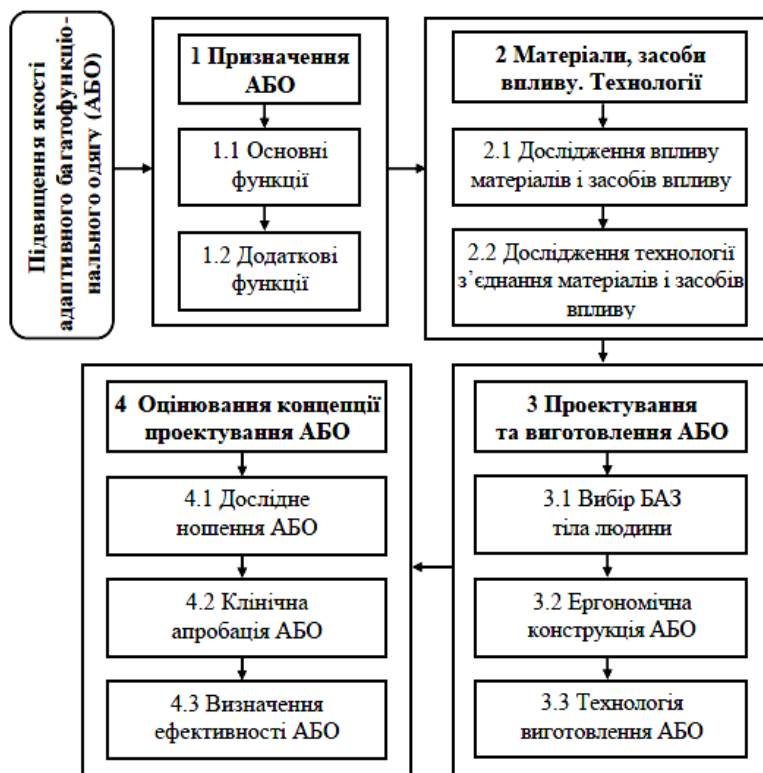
Підвищення якості адаптивного багатофункціонального одягу (АБО)

1 Призначення АБО

1.1 Основні функції

1.2 Додаткові функції

2 Матеріали, засоби впливу. Технології

2.1 Дослідження впливу матеріалів і засобів впливу

2.2 Дослідження технології з'єднання матеріалів і засобів впливу

4 Оцінювання концепції проектування АБО

4.1 Дослідне ношення АБО

4.2 Клінічна апробація АБО

4.3 Визначення ефективності АБО

3 Проектування та виготовлення АБО

3.1 Вибір БАЗ тіла людини

3.2 Ергономічна конструкція АБО

3.3 Технологія виготовлення АБО